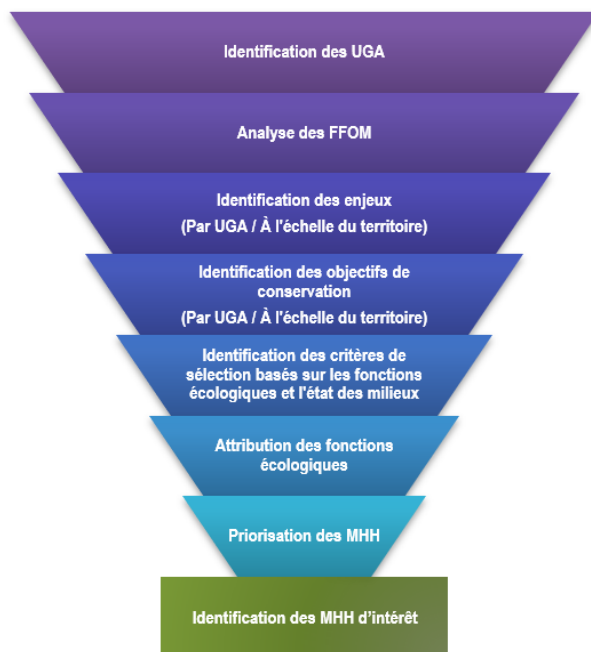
Identification des UGA

Analyse des FFOM

Identification des enjeux
(Par UGA / À l'échelle du territoire)

Identification des objectifs de conservation
(Par UGA / À l'échelle du territoire)

Identification des critères de sélection basés sur les fonctions écologiques et l'état des milieux

Attribution des fonctions écologiques

Priorisation des MHH

Identification des MHH d'intérêt